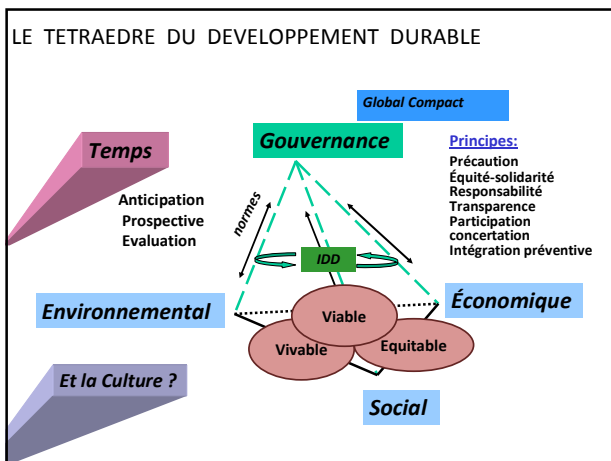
LE TETRAEDRE DU DEVELOPPEMENT DURABLE

Global Compact

Temps

Gouvernance

Principes:
Précaution
Équité-solidarité
Responsabilité
Transparence
Participation
concertation
Intégration préventive

Anticipation
Prospective
Evaluation

normes

IDD

Environnemental

Économique

Viable

Vivable

Equitable

Et la Culture ?

Social